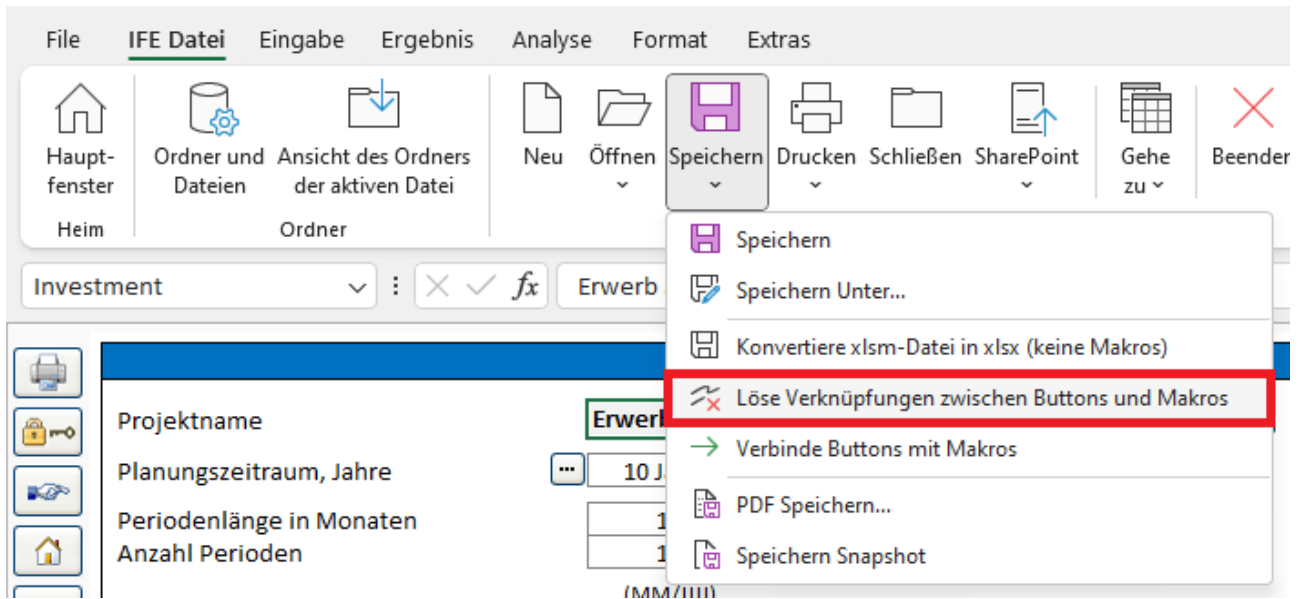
File IFE Datei Eingabe Ergebnis Analyse Format Extras

Hauptfenster
Heim

Ordner und Dateien
Ansicht des Ordners der aktiven Datei
Ordner

Neu
Öffnen
Speichern
Drucken
Schließen
SharePoint
Gehe zu
Beenden

Speichern
Speichern Unter...
Konvertiere xlsm-Datei in xlsx (keine Makros)
Löse Verknüpfungen zwischen Buttons und Makros
Verbinde Buttons mit Makros
PDF Speichern...
Speichern Snapshot

Investment
Erwerb

Projektname
Erwerb
Planungszeitraum, Jahre
10 J
Periodenlänge in Monaten
1
Anzahl Perioden
1
(MM/JJJJ)